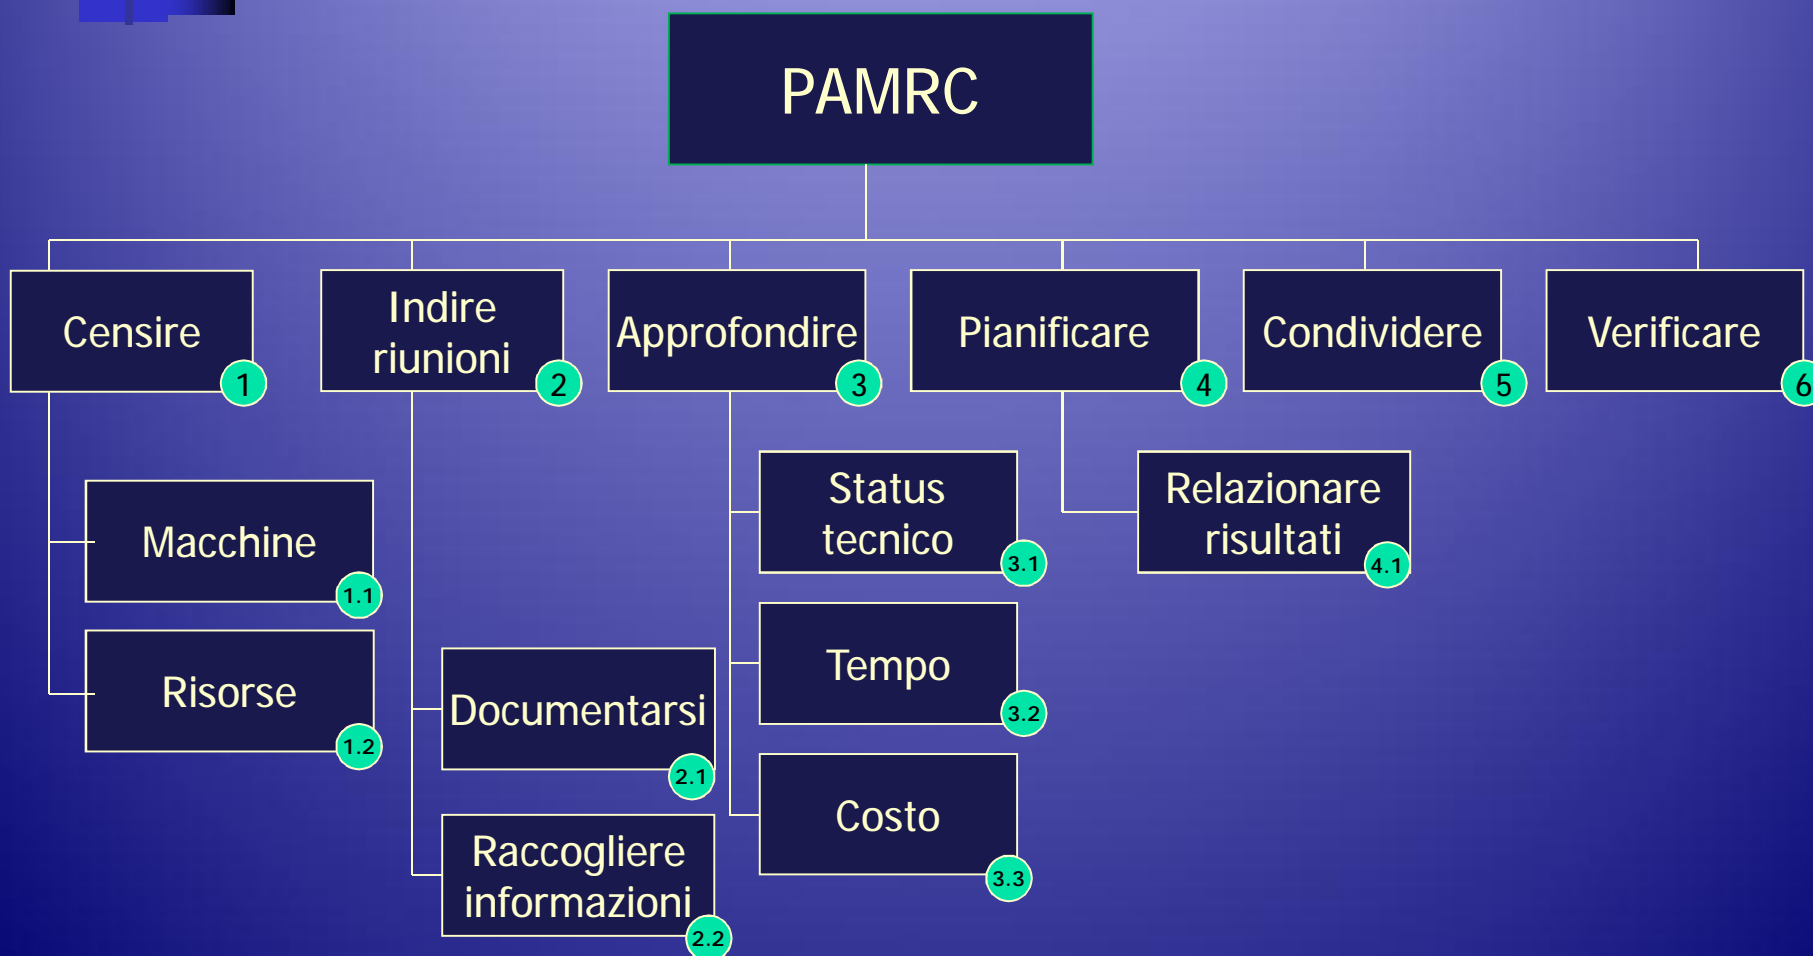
PAMRC

Censire 1

Indire riunioni 2

Approfondire 3

Pianificare 4

Condividere 5

Verificare 6

Macchine 1.1

Risorse 1.2

Documentarsi 2.1

Raccogliere informazioni 2.2

Status tecnico 3.1

Tempo 3.2

Costo 3.3

Relazionare risultati 4.1